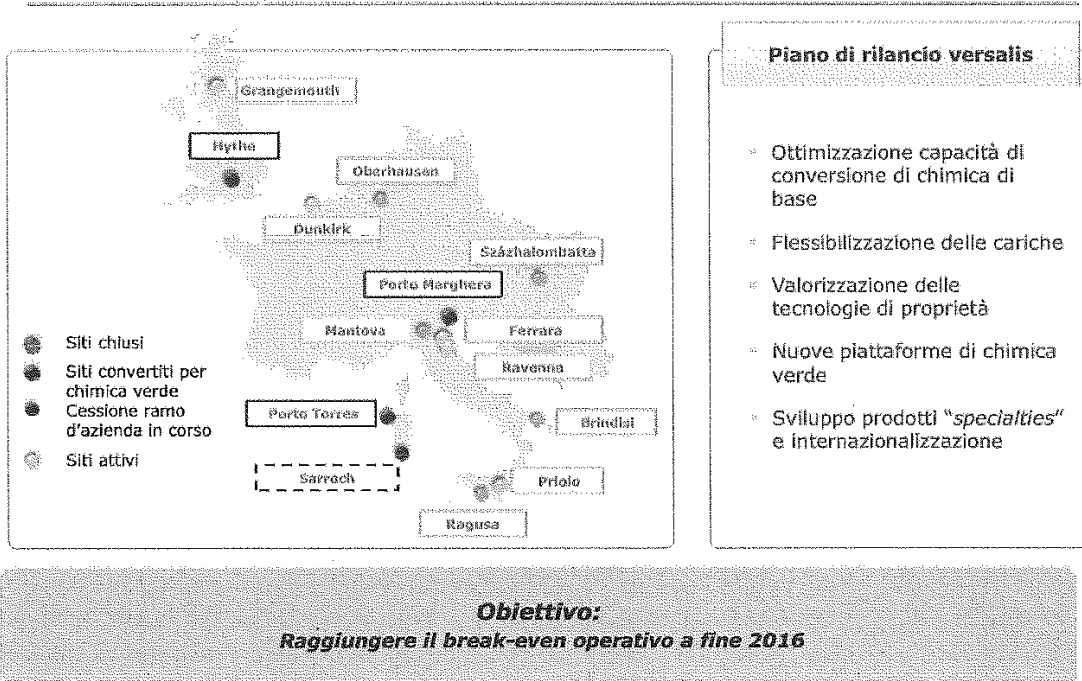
Grangemouth

Hythe

Oberhausen

Dunkirk

Százhalombatta

Porto Marghera

Mantova

Ferrara

Ravenna

Porto Torres

Brindisi

Sarroch

Priolo

Ragusa

Siti chiusi

Siti convertiti per chimica verde

Cessione ramo d'azienda in corso

Siti attivi

Piano di rilancio versalis

Ottimizzazione capacità di conversione di chimica di base

Flessibilizzazione delle cariche

Valorizzazione delle tecnologie di proprietà

Nuove piattaforme di chimica verde

Sviluppo prodotti "*specialties*" e internazionalizzazione

Obiettivo:
Raggiungere il break-even operativo a fine 2016